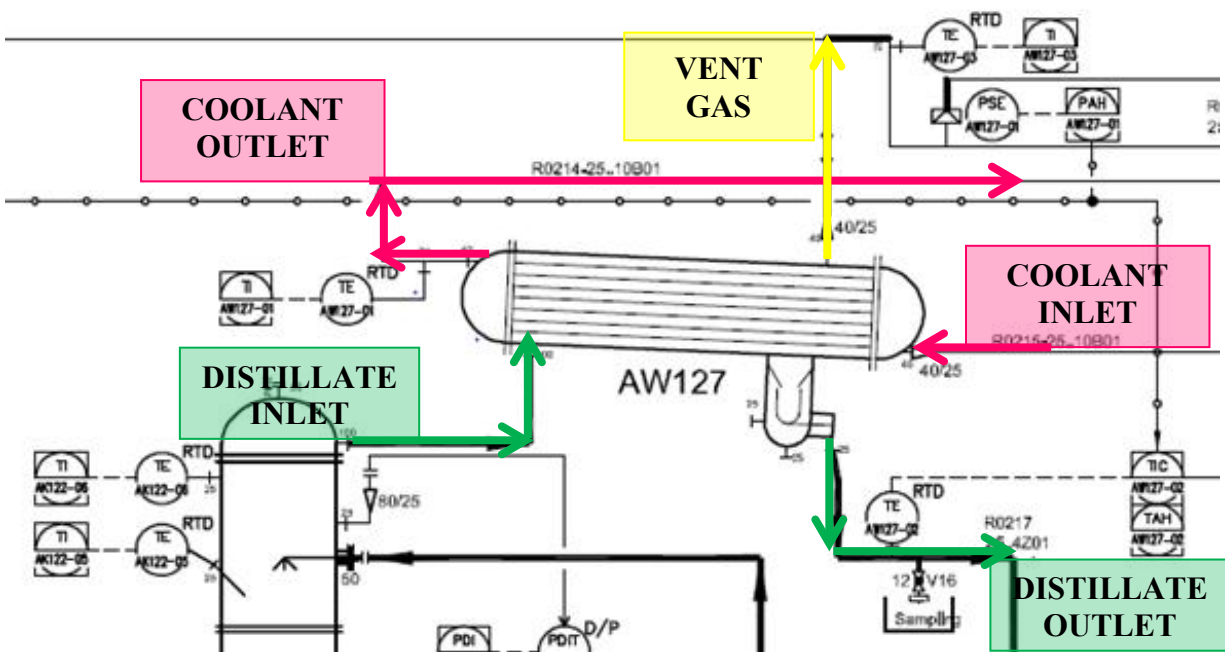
VENT GAS

RTD

TE AW127-03

TI AW127-03

PSE AW127-01

PAH AW127-01

COOLANT OUTLET

R0214-25..10B01

40/25

RTD

TI AW127-01

TE AW127-01

COOLANT INLET

R0215-25..10B01

40/25

DISTILLATE INLET

AW127

RTD

TI AK122-06

TE AK122-06

TI AK122-05

TE AK122-05

RTD

80/25

50

RTD

TE AW127-02

R0217

25..4Z01

TIC AW127-02

TAH AW127-02

12 V16

Sampling

DISTILLATE OUTLET

PDI

PDIT

D/P